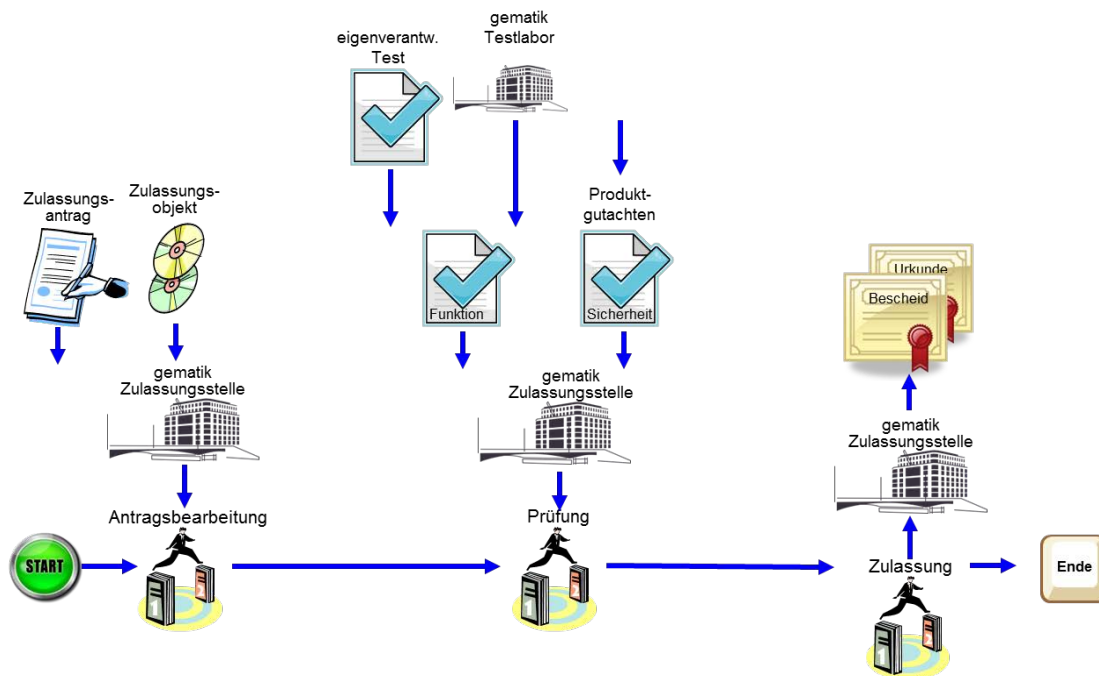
eigenverantw. Test

gematik Testlabor

Zulassungs-antrag

Zulassungs-objekt

Produkt-gutachten

Urkunde

Bescheid

Funktion

Sicherheit

gematik Zulassungsstelle

gematik Zulassungsstelle

gematik Zulassungsstelle

Antragsbearbeitung

Prüfung

START

Zulassung

Ende